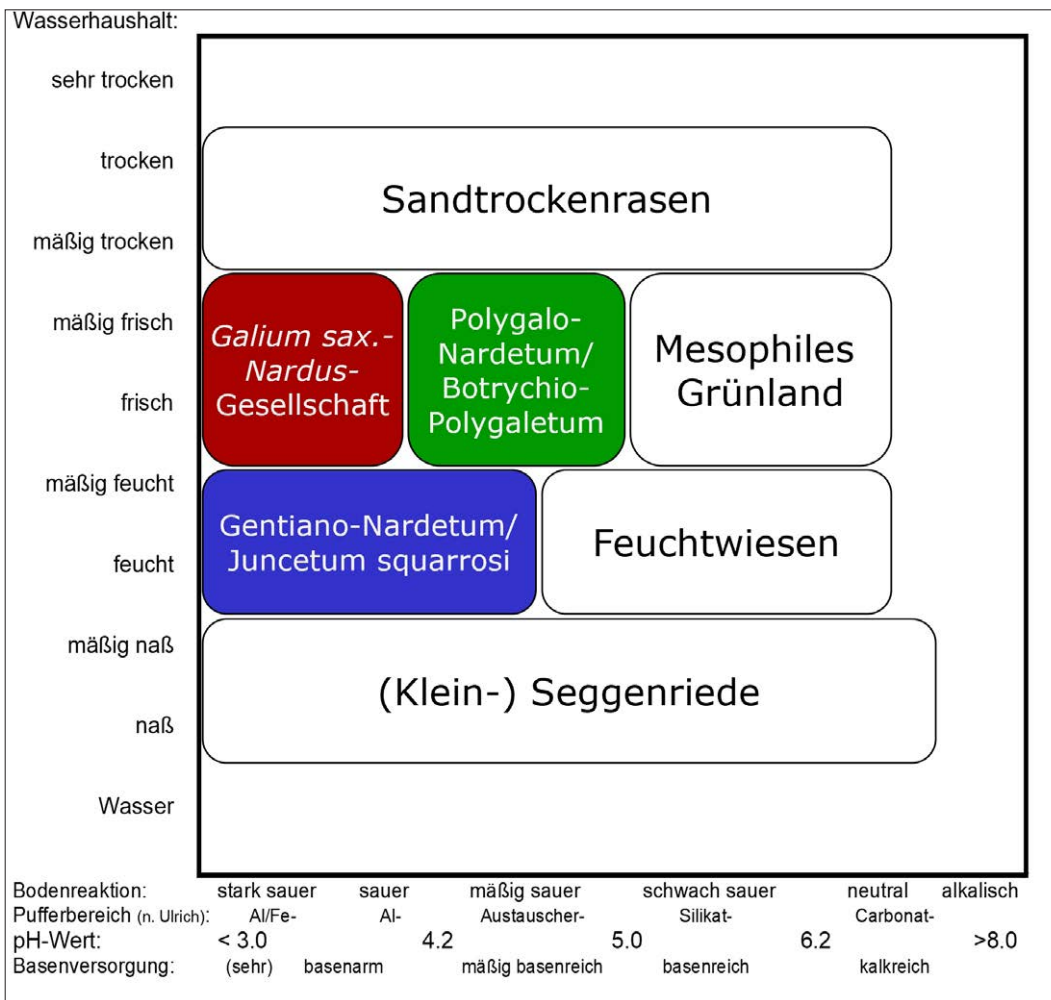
Wasserhaushalt:

sehr trocken

trocken

mäßig trocken

mäßig frisch

frisch

mäßig feucht

feucht

mäßig naß

naß

Wasser

Sandtrockenrasen

Galium sax.-Nardus-Gesellschaft

Polygalo-Nardetum/ Botrychio-Polygaletum

Mesophiles Grünland

Gentiano-Nardetum/ Juncetum squarrosi

Feuchtwiesen

(Klein-) Seggenriede

Bodenreaktion: stark sauer sauer mäßig sauer schwach sauer neutral alkalisch
Pufferbereich (n. Ulrich): Al/Fe- Al- Austauscher- Silikat- Carbonat-
pH-Wert: < 3.0 4.2 5.0 6.2 >8.0
Basenversorgung: (sehr) basenarm mäßig basenreich basenreich kalkreich